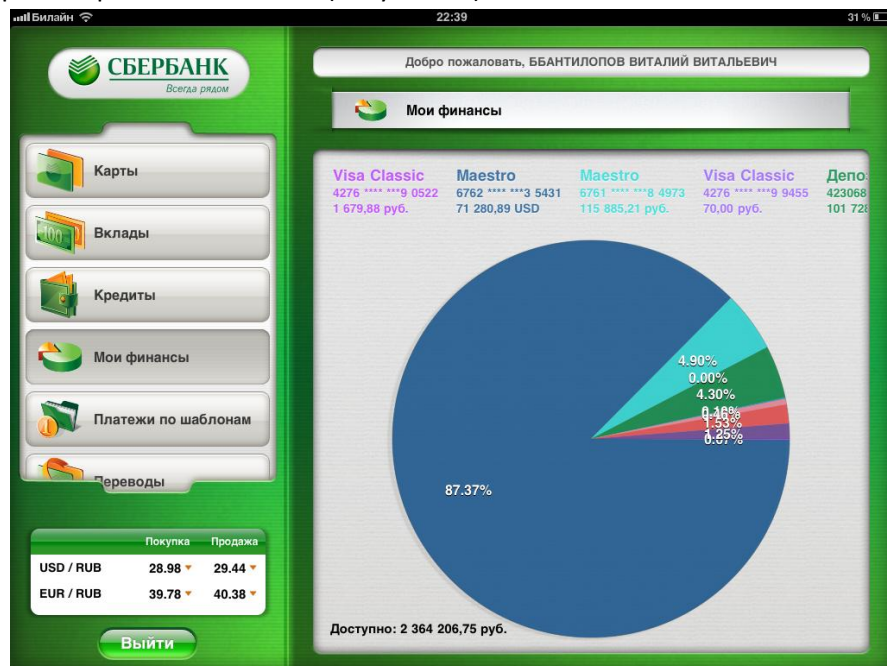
Билайн 22:39 31 %

СБЕРБАНК
Всегда рядом

Добро пожаловать, ББАНТИЛОПОВ ВИТАЛИЙ ВИТАЛЬЕВИЧ

Мои финансы

Карты

Вклады

Кредиты

Мои финансы

Платежи по шаблонам

Переводы

| | Покупка | Продажа |
|---|---|---|
| USD / RUB | 28.98 | 29.44 |
| EUR / RUB | 39.78 | 40.38 |

Выйти

Visa Classic
4276 **** ***9 0522
1 679,88 руб.

Maestro
6762 **** ***3 5431
71 280,89 USD

Maestro
6761 **** ***8 4973
115 885,21 руб.

Visa Classic
4276 **** ***9 9455
70,00 руб.

Депо
423068
101 728

4.90%
0.00%
4.30%
0.16%
1.53%
1.25%
0.07%
87.37%

Доступно: 2 364 206,75 руб.